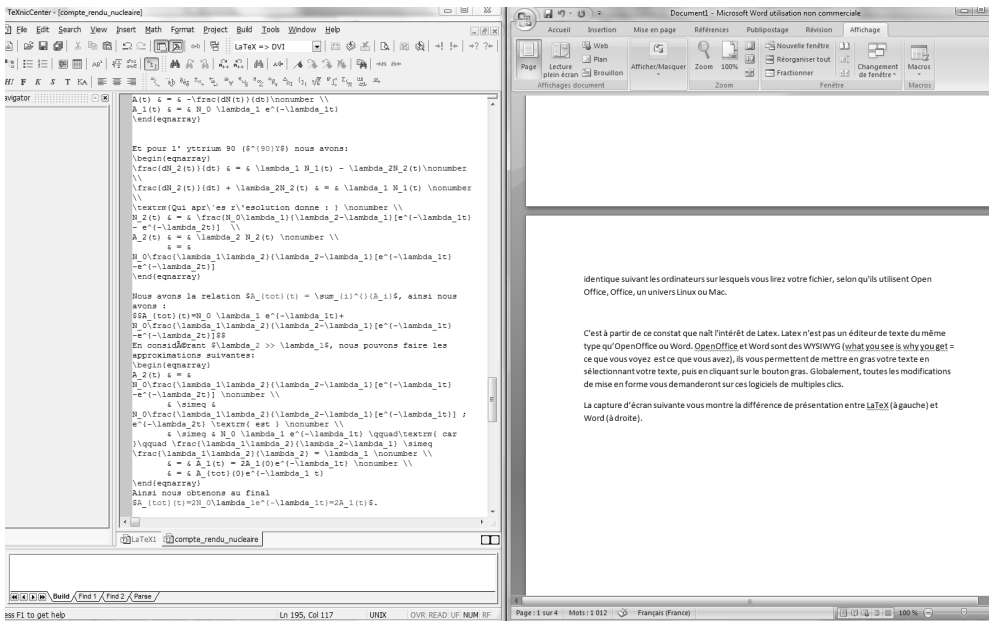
TeXnicCenter - [compte_rendu_nucleaire]

File Edit Search View Insert Math Format Project Build Tools Window Help

LaTeX => DVI

avigator

A(t) & = & -\frac{dN(t)}{dt}\nonumber \\
A_1(t) & = & N_0 \lambda_1 e^{-\lambda_1t}
\end{eqnarray}

Et pour l' yttrium 90 ($^{90}Y$) nous avons:
\begin{eqnarray}
\frac{dN_2(t)}{dt} & = & \lambda_1 N_1(t) - \lambda_2N_2(t)\nonumber \\
\frac{dN_2(t)}{dt} + \lambda_2N_2(t) & = & \lambda_1 N_1(t) \nonumber \\
\textrm{Qui apr\`es r\'esolution donne : } \nonumber \\
N_2(t) & = & \frac{N_0\lambda_1}{\lambda_2-\lambda_1}[e^{-\lambda_1t} - e^{-\lambda_2t}] \\
A_2(t) & = & \lambda_2 N_2(t) \nonumber \\
& = &
N_0\frac{\lambda_1\lambda_2}{\lambda_2-\lambda_1}[e^{-\lambda_1t} -e^{-\lambda_2t}]
\end{eqnarray}

Nous avons la relation $A_{tot}(t) = \sum_{i}^{}{A_i}$, ainsi nous avons :
$$A_{tot}(t)=N_0 \lambda_1 e^{-\lambda_1t}+
N_0\frac{\lambda_1\lambda_2}{\lambda_2-\lambda_1}[e^{-\lambda_1t} -e^{-\lambda_2t}]$$
En considÃ©rant $\lambda_2 >> \lambda_1$, nous pouvons faire les approximations suivantes:
\begin{eqnarray}
A_2(t) & = &
N_0\frac{\lambda_1\lambda_2}{\lambda_2-\lambda_1}[e^{-\lambda_1t} -e^{-\lambda_2t}] \nonumber \\
& \simeq &
N_0\frac{\lambda_1\lambda_2}{\lambda_2-\lambda_1}[e^{-\lambda_1t}] ;
e^{-\lambda_2t} \textrm{ est } \nonumber \\
& \simeq & N_0 \lambda_1 e^{-\lambda_1t} \qquad\textrm{ car }\qquad \frac{\lambda_1\lambda_2}{\lambda_2-\lambda_1} \simeq
\frac{\lambda_1\lambda_2}{\lambda_2} = \lambda_1 \nonumber \\
& = & A_1(t) = 2A_1(0)e^{-\lambda_1t} \nonumber \\
& = & A_{tot}(0)e^{-\lambda_1 t}
\end{eqnarray}
Ainsi nous obtenons au final
$A_{tot}(t)=2N_0\lambda_1e^{-\lambda_1t}=2A_1(t)$.

LaTeX1 compte_rendu_nucleaire

Build Find 1 Find 2 Parse

ess F1 to get help Ln 195, Col 117 UNIX OVR READ UF NUM RF

Document1 - Microsoft Word utilisation non commerciale

Accueil Insertion Mise en page Références Publipostage Révision Affichage

Page Lecture plein écran Web Plan Brouillon Afficher/Masquer Zoom 100% Nouvelle fenêtre Réorganiser tout Fractionner Changement de fenêtre Macros
Affichages document Zoom Fenêtre Macros

identique suivant les ordinateurs sur lesquels vous lirez votre fichier, selon qu'ils utilisent Open Office, Office, un univers Linux ou Mac.

C'est à partir de ce constat que naît l'intérêt de Latex. Latex n'est pas un éditeur de texte du même type qu'OpenOffice ou Word. OpenOffice et Word sont des WYSIWYG (what you see is why you get = ce que vous voyez est ce que vous avez), ils vous permettent de mettre en gras votre texte en sélectionnant votre texte, puis en cliquant sur le bouton gras. Globalement, toutes les modifications de mise en forme vous demanderont sur ces logiciels de multiples clics.

La capture d'écran suivante vous montre la différence de présentation entre LaTeX (à gauche) et Word (à droite).

Page : 1 sur 4 Mots : 1 012 Français (France) 100 %